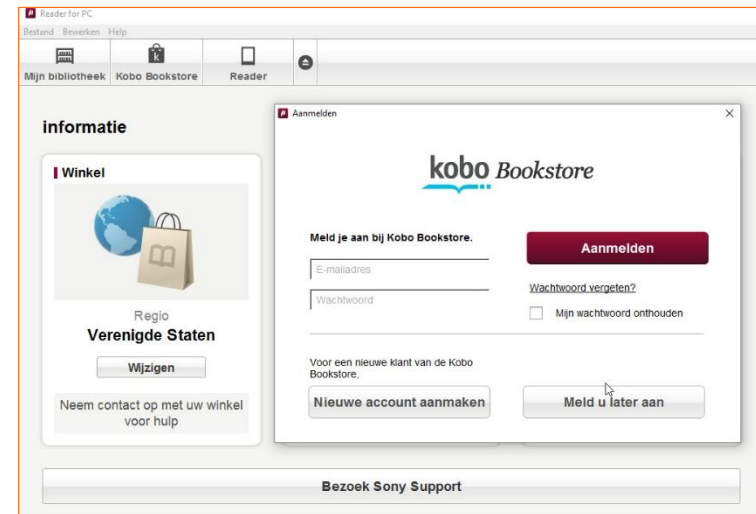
Reader for PC
Bestand Bewerken Help
Mijn bibliotheek Kobo Bookstore Reader

informatie

Winkel

Regio
Verenigde Staten

Wijzigen

Neem contact op met uw winkel voor hulp

Aanmelden

kobo Bookstore

Meld je aan bij Kobo Bookstore.

E-mailadres

Wachtwoord

Aanmelden

Wachtwoord vergeten?

Mijn wachtwoord onthouden

Voor een nieuwe klant van de Kobo Bookstore.

Nieuwe account aanmaken

Meld u later aan

Bezoek Sony Support